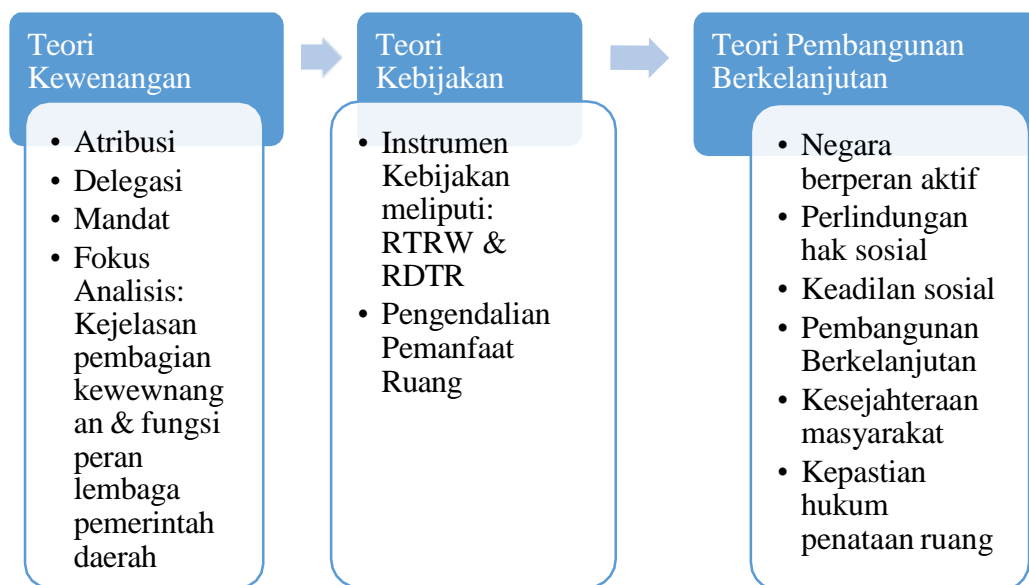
Teori Kewenangan

- Atribusi
- Delegasi
- Mandat
- Fokus Analisis: Kejelasan pembagian kewewnangan & fungsi peran lembaga pemerintah daerah

Teori Kebijakan

- Instrumen Kebijakan meliputi: RTRW & RDTR
- Pengendalian Pemanfaat Ruang

Teori Pembangunan Berkelanjutan

- Negara berperan aktif
- Perlindungan hak sosial
- Keadilan sosial
- Pembangunan Berkelanjutan
- Kesejahteraan masyarakat
- Kepastian hukum penataan ruang